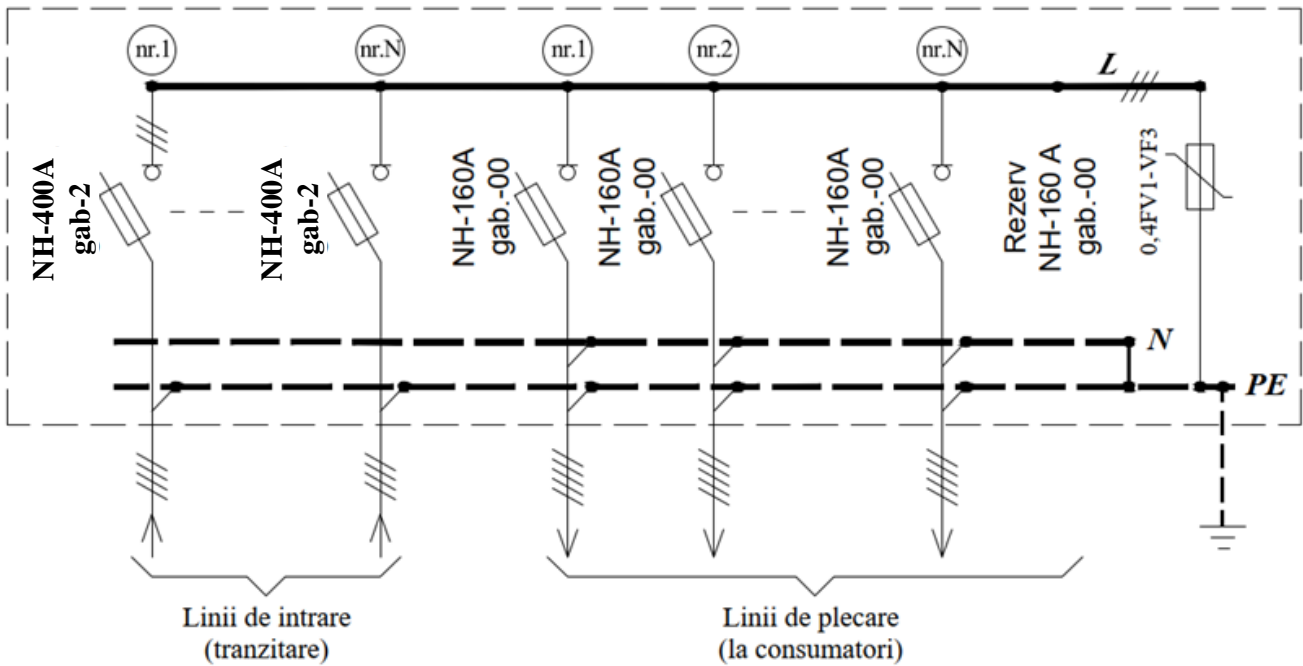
nr.1

nr.N

nr.1

nr.2

nr.N

L

NH-400A gab-2

NH-400A gab-2

NH-160A gab.-00

NH-160A gab.-00

NH-160A gab.-00

Rezerv NH-160 A gab.-00

0,4FV1-VF3

N

PE

Linii de intrare (tranzitare)

Linii de plecare (la consumatori)